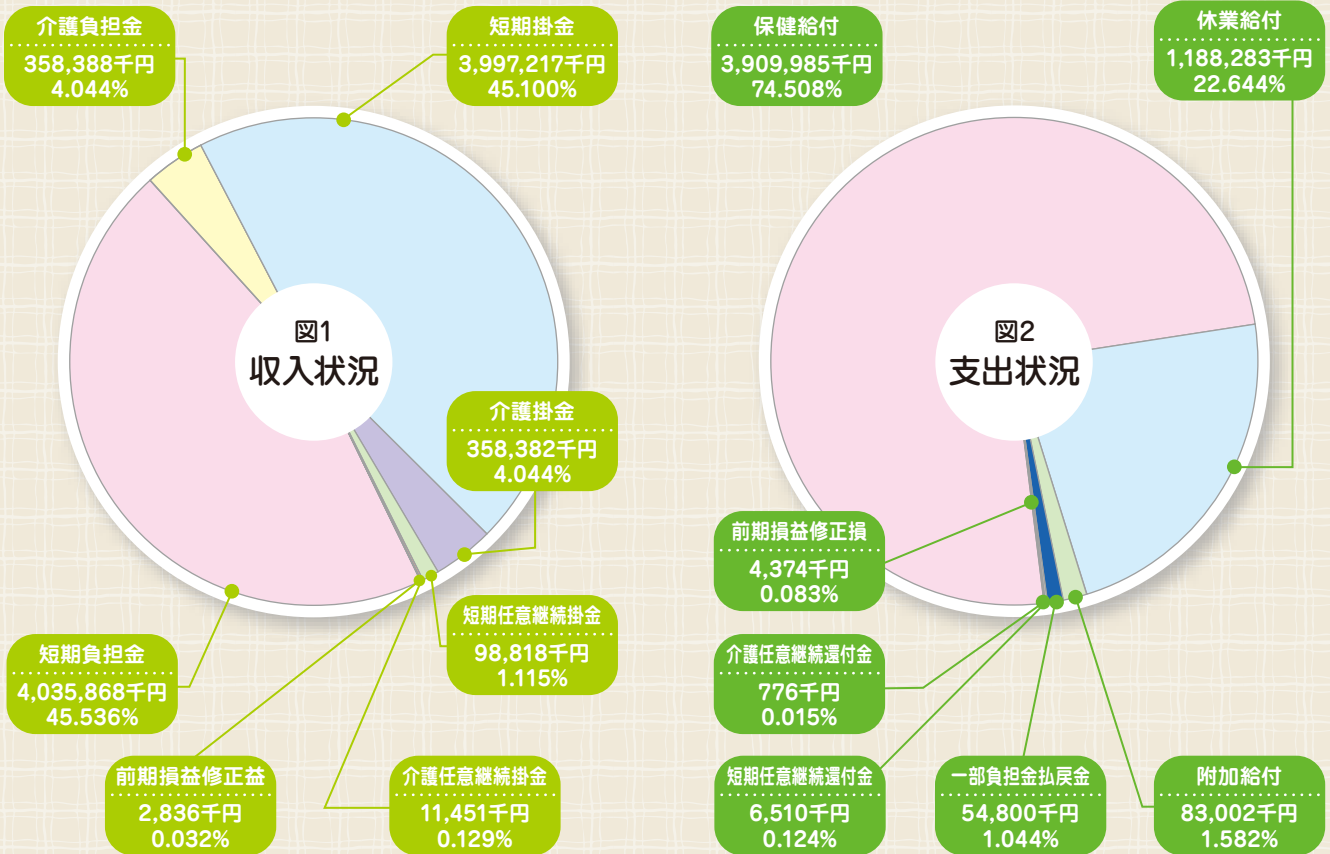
介護負担金
358,388千円
4.044%

短期掛金
3,997,217千円
45.100%

図1
収入状況

介護掛金
358,382千円
4.044%

短期任意継続掛金
98,818千円
1.115%

短期負担金
4,035,868千円
45.536%

前期損益修正益
2,836千円
0.032%

介護任意継続掛金
11,451千円
0.129%

保健給付
3,909,985千円
74.508%

休業給付
1,188,283千円
22.644%

図2
支出状況

前期損益修正損
4,374千円
0.083%

介護任意継続還付金
776千円
0.015%

短期任意継続還付金
6,510千円
0.124%

一部負担金払戻金
54,800千円
1.044%

附加給付
83,002千円
1.582%